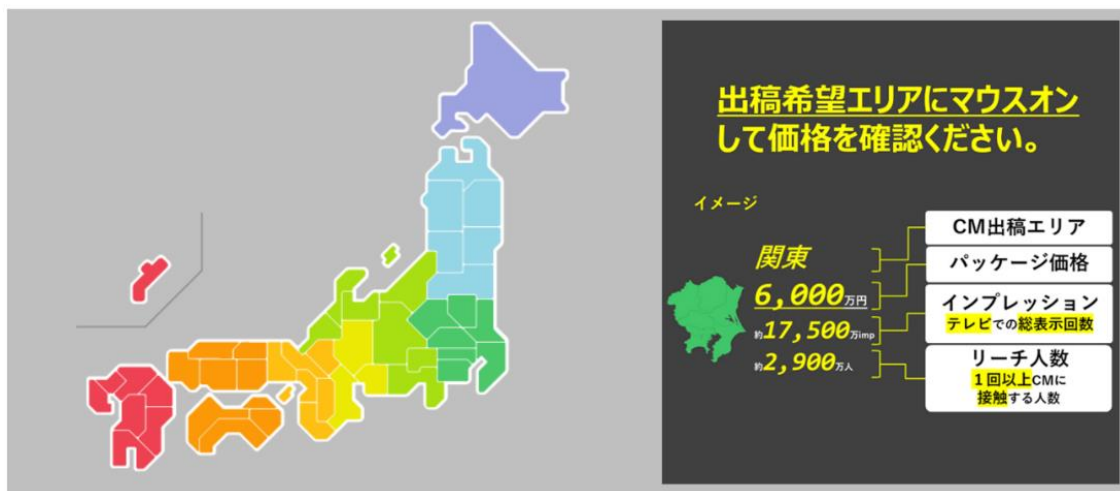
出稿希望エリアにマウスオンして価格を確認ください。

イメージ

関東
6,000万円
約17,500万imp
約2,900万人

CM出稿エリア

パッケージ価格

インプレッション
テレビでの総表示回数

リーチ人数
1回以上CMに接触する人数